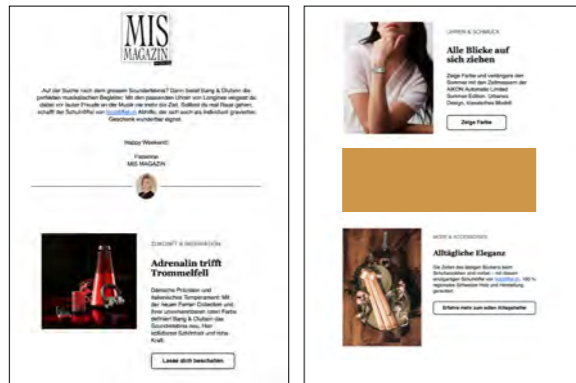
MIS MAGAZIN

Auf der Suche nach dem grossen Sounderlebnis? Dann bietet Bang & Olufsen die perfekten musikalischen Begleiter. Mit den passenden Uhren von Longines vergisst du dabei vor lauter Freude an der Musik nie mehr die Zeit. Solltest du mal Hause gehen, schafft der Schuhlöffel von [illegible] Abhilfe, der sich auch als individuell graviertes Geschenk wunderbar eignet.

Happy Weekend!

Fabienne
MIS MAGAZIN

ZUKUNFT & INNOVATION

Adrenalin trifft Trommelfell

Dänische Präzision und italienisches Temperament: Mit der neuen Ferrari Collection und ihrer unverwechselbaren roten Farbe definiert Bang & Olufsen das Sounderlebnis neu. Hier kollidieren Schönheit und rohe Kraft.

Lasse dich beschallen

UHREN & SCHMUCK

Alle Blicke auf sich ziehen

Zeige Farbe und verlängere den Sommer mit den Zeitmessern der AIKON Automatic Limited Summer Edition. Urbanes Design, klassisches Modell.

Zeige Farbe

MODE & ACCESSOIRES

Alltägliche Eleganz

Die Zeiten des lästigen Bückens beim Schuhanziehen sind vorbei – mit diesem einzigartigen Schuhlöffel von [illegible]. 100 % regionales Schweizer Holz und Herstellung garantiert.

Erfahre mehr zum edlen Alltagshelfer